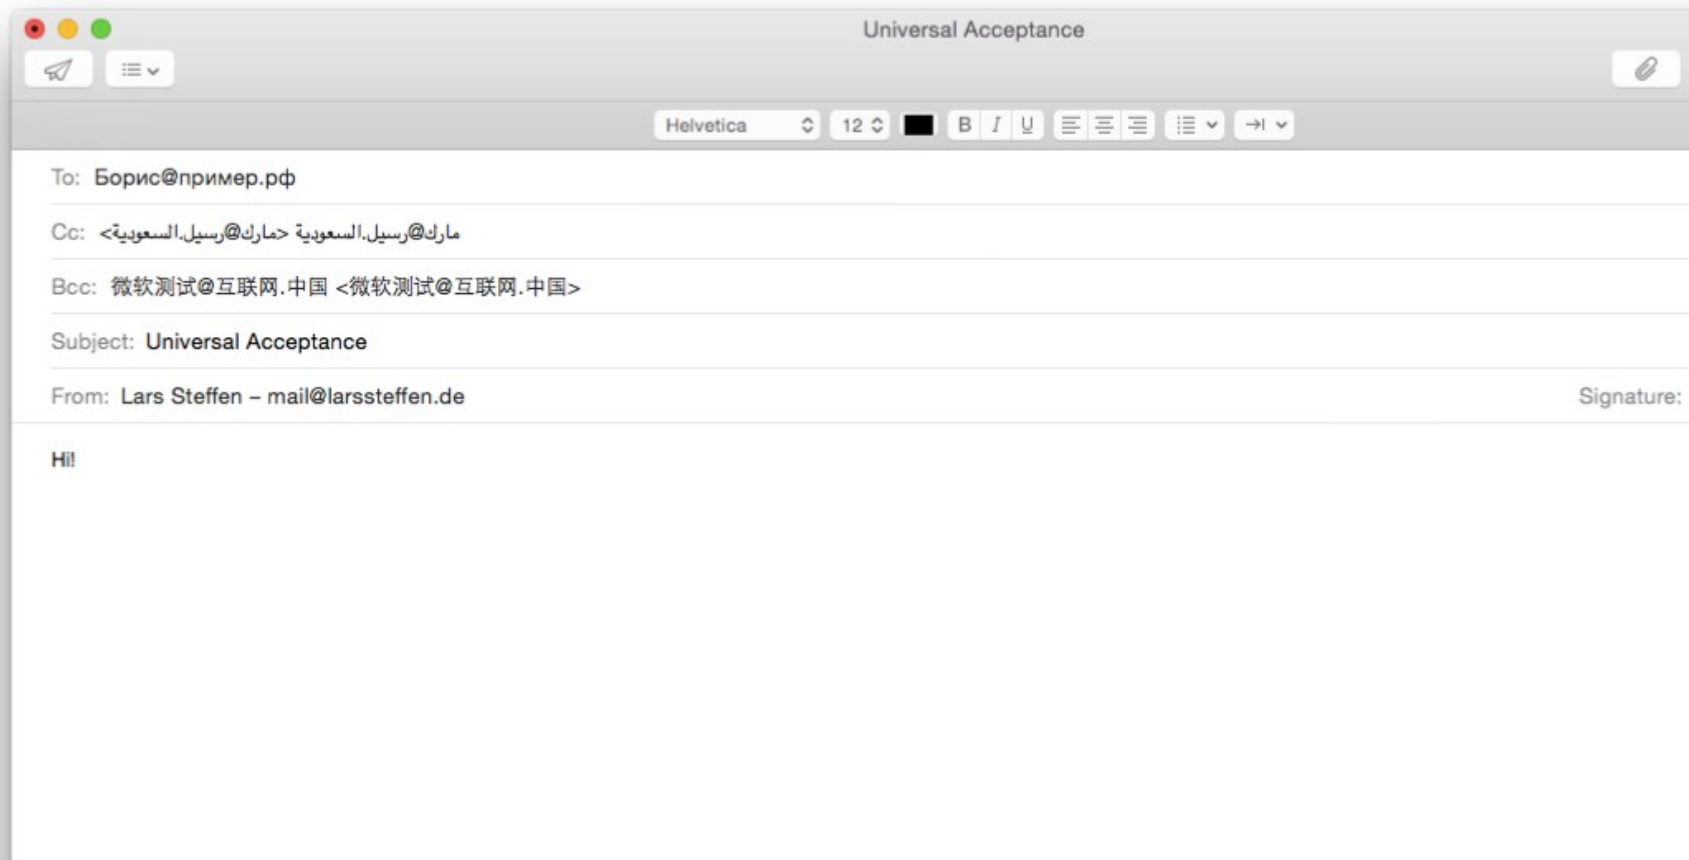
Universal Acceptance

Helvetica 12 B I U

To: Борис@пример.рф

Cc: مارك@رسيل.السعودية <مارك@رسيل.السعودية>

Bcc: 微软测试@互联网.中国 <微软测试@互联网.中国>

Subject: Universal Acceptance

From: Lars Steffen – mail@larssteffen.de

Signature:

Hi!